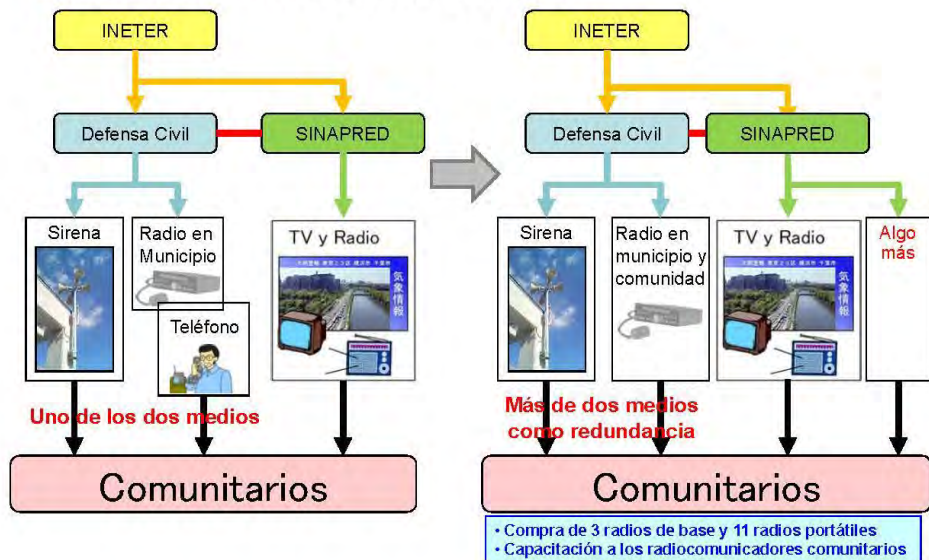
INETER

Defensa Civil

SINAPRED

Sirena

Radio en Municipio

Teléfono

TV y Radio

気象情報

Uno de los dos medios

Comunitarios

INETER

Defensa Civil

SINAPRED

Sirena

Radio en municipio y comunidad

TV y Radio

気象情報

Algo más

Más de dos medios como redundancia

Comunitarios

• Compra de 3 radios de base y 11 radios portátiles
• Capacitación a los radiocomunicadores comunitarios